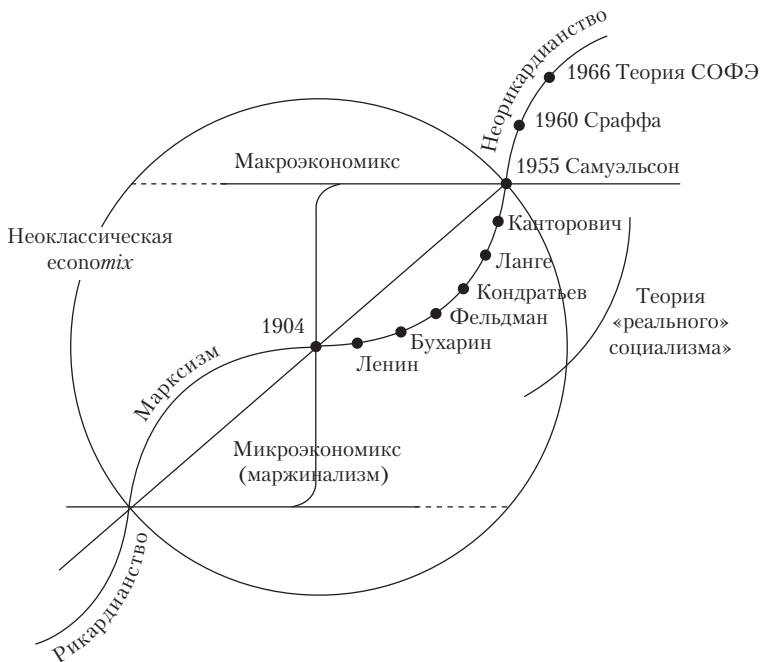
Неорикардианство
1966 Теория СОФЭ
1960 Сраффа
Макроэкономикс
1955 Самуэльсон
Канторович
Неоклассическая econo*mix*
Ланге
Кондратьев
Теория «реального» социализма»
Фельдман
1904
Бухарин
Ленин
Марксизм
Микроэкономикс (маржинализм)
Рикардианство